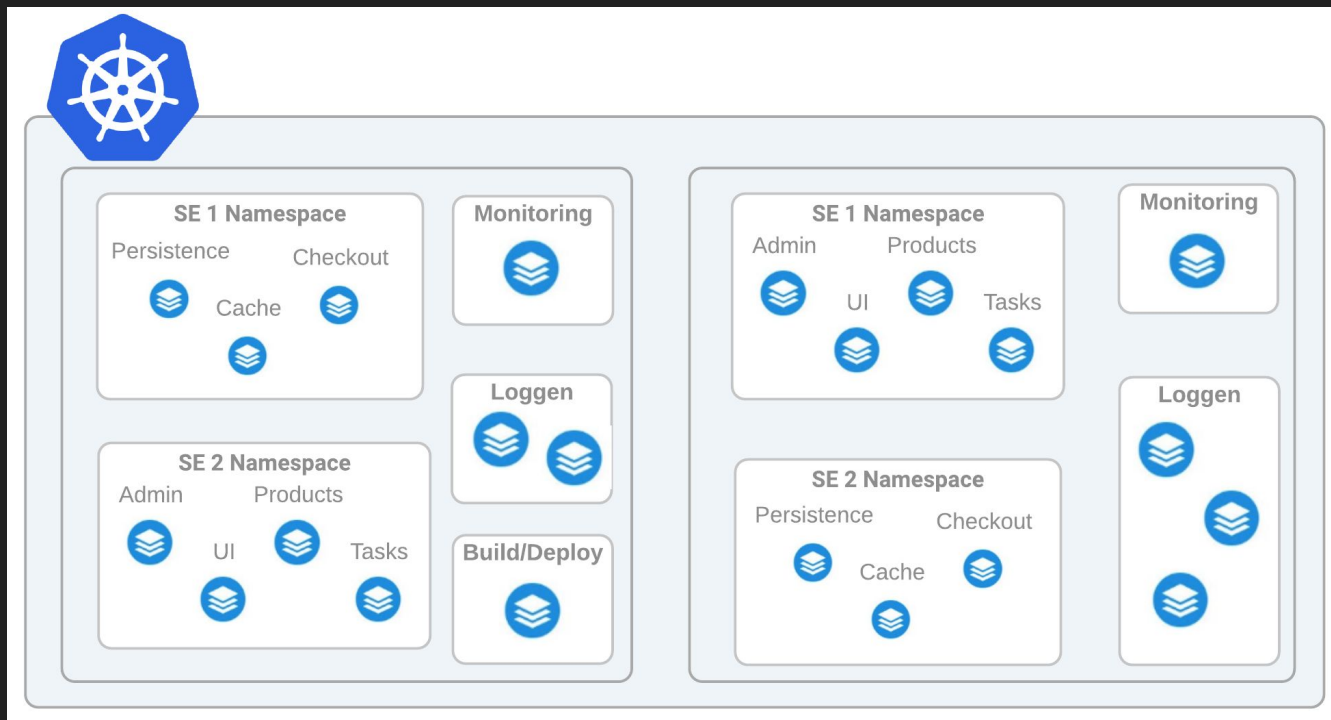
SE 1 Namespace
Persistence
Checkout
Cache

Monitoring

Loggen

SE 2 Namespace
Admin
Products
UI
Tasks

Build/Deploy

SE 1 Namespace
Admin
Products
UI
Tasks

Monitoring

Loggen

SE 2 Namespace
Persistence
Checkout
Cache